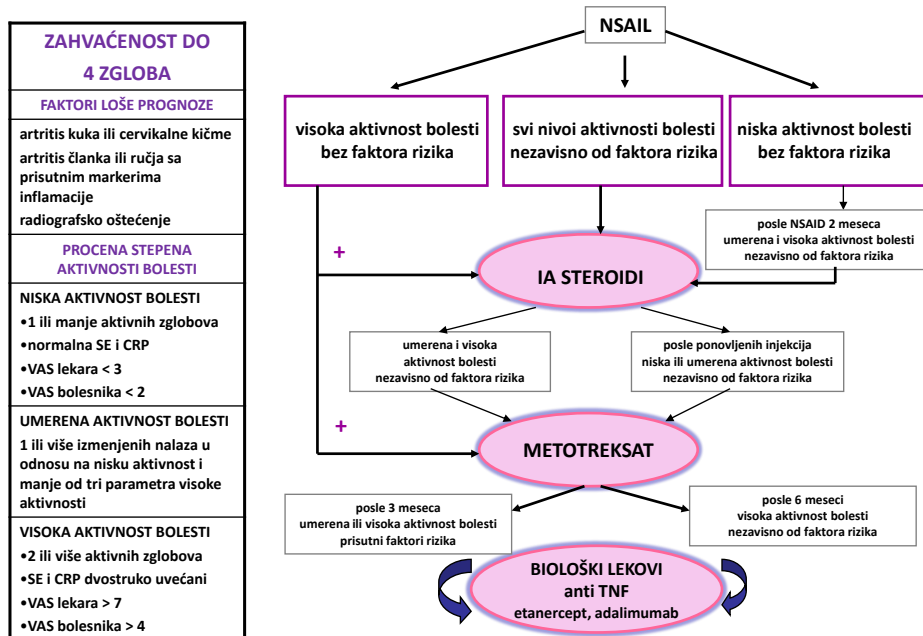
ZAHVAĆENOST DO 4 ZGLOBA

FAKTORI LOŠE PROGNOZE

artritis kuka ili cervikalne kičme
artritis članka ili ručja sa prisutnim markerima inflamacije
radiografsko oštećenje

PROCENA STEPENA AKTIVNOSTI BOLESTI

NISKA AKTIVNOST BOLESTI
•1 ili manje aktivnih zglobova
•normalna SE i CRP
•VAS lekara < 3
•VAS bolesnika < 2

UMERENA AKTIVNOST BOLESTI
1 ili više izmenjenih nalaza u odnosu na nisku aktivnost i manje od tri parametra visoke aktivnosti

VISOKA AKTIVNOST BOLESTI
•2 ili više aktivnih zglobova
•SE i CRP dvostruko uvećani
•VAS lekara > 7
•VAS bolesnika > 4

NSAIL

visoka aktivnost bolesti bez faktora rizika

svi nivoi aktivnosti bolesti nezavisno od faktora rizika

niska aktivnost bolesti bez faktora rizika

posle NSAID 2 meseca umerena i visoka aktivnost bolesti nezavisno od faktora rizika

+

IA STEROIDI

umerena i visoka aktivnost bolesti nezavisno od faktora rizika

posle ponovljenih injekcija niska ili umerena aktivnost bolesti nezavisno od faktora rizika

+

METOTREKSAT

posle 3 meseca umerena ili visoka aktivnost bolesti prisutni faktori rizika

posle 6 meseci visoka aktivnost bolesti nezavisno od faktora rizika

BIOLOŠKI LEKOVI anti TNF etanercept, adalimumab